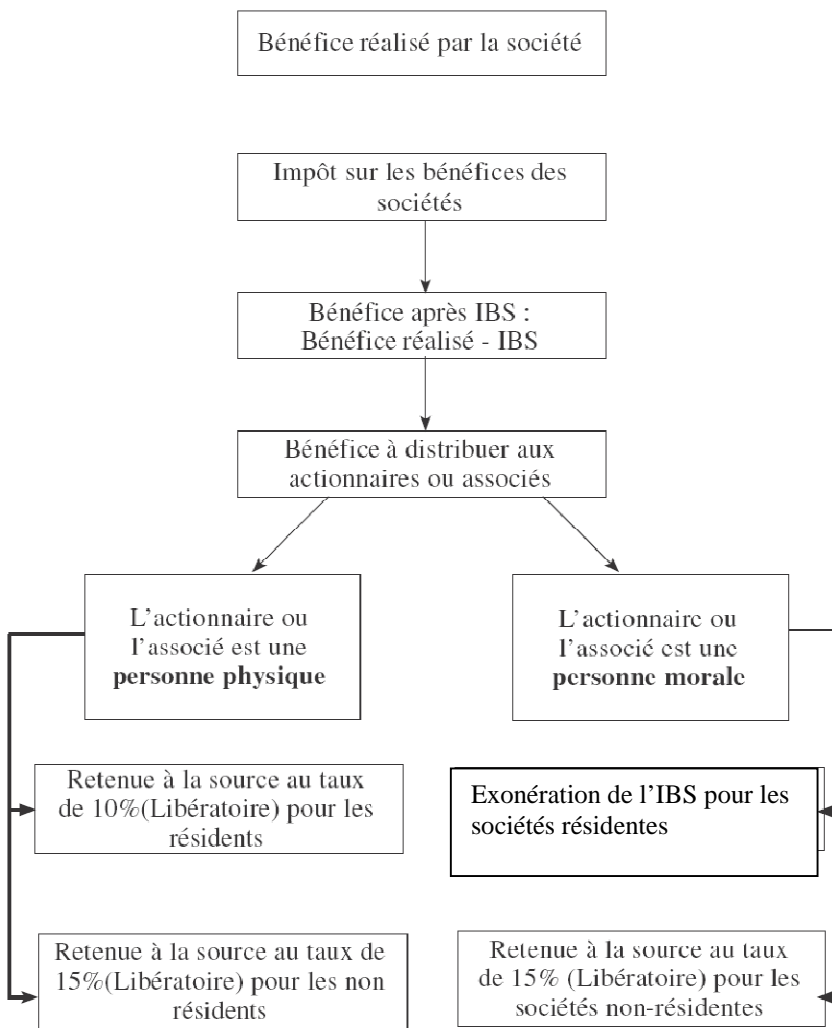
Bénéfice réalisé par la société

Impôt sur les bénéfices des sociétés

Bénéfice après IBS : Bénéfice réalisé - IBS

Bénéfice à distribuer aux actionnaires ou associés

L'actionnaire ou l'associé est une **personne physique**

L'actionnaire ou l'associé est une **personne morale**

Retenue à la source au taux de 10%(Libératoire) pour les résidents

Exonération de l'IBS pour les sociétés résidentes

Retenue à la source au taux de 15%(Libératoire) pour les non résidents

Retenue à la source au taux de 15% (Libératoire) pour les sociétés non-résidentes